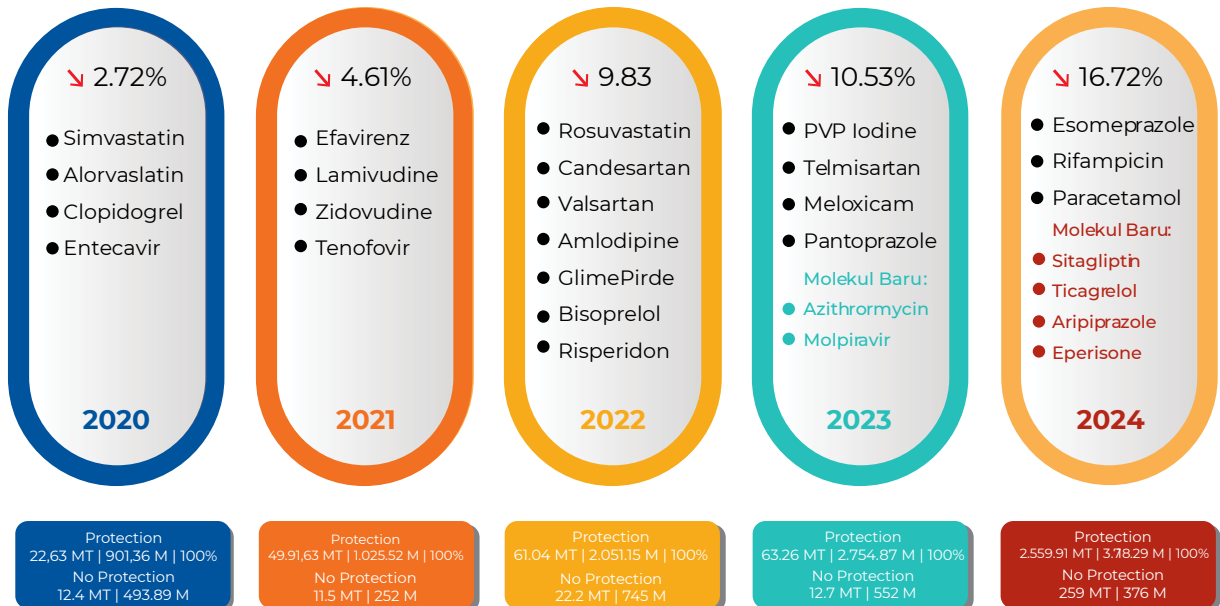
↘ 2.72%

- Simvastatin
- Alorvaslatin
- Clopidogrel
- Entecavir

2020

↘ 4.61%

- Efavirenz
- Lamivudine
- Zidovudine
- Tenofovir

2021

↘ 9.83

- Rosuvastatin
- Candesartan
- Valsartan
- Amlodipine
- GlimePirde
- Bisoprelol
- Risperidon

2022

↘ 10.53%

- PVP Iodine
- Telmisartan
- Meloxicam
- Pantoprazole

Molekul Baru:
- Azithrormycin
- Molpiravir

2023

↘ 16.72%

- Esomeprazole
- Rifampicin
- Paracetamol

Molekul Baru:
- Sitagliptin
- Ticagrelol
- Aripiprazole
- Eperisone

2024

Protection
22,63 MT | 901,36 M | 100%
No Protection
12.4 MT | 493.89 M

Protection
49.91,63 MT | 1.025.52 M | 100%
No Protection
11.5 MT | 252 M

Protection
61.04 MT | 2.051.15 M | 100%
No Protection
22.2 MT | 745 M

Protection
63.26 MT | 2.754.87 M | 100%
No Protection
12.7 MT | 552 M

Protection
2.559.91 MT | 3.718.29 M | 100%
No Protection
259 MT | 376 M